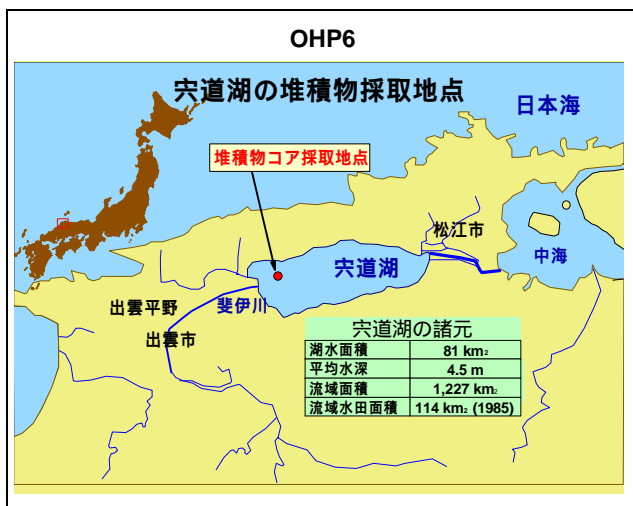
OHP6

宍道湖の堆積物採取地点

日本海

堆積物コア採取地点

松江市

宍道湖

中海

出雲平野

斐伊川

出雲市

宍道湖の諸元

| 湖水面積 | 81 km$_2$ |
|---|---|
| 平均水深 | 4.5 m |
| 流域面積 | 1,227 km$_2$ |
| 流域水田面積 | 114 km$_2$ (1985) |